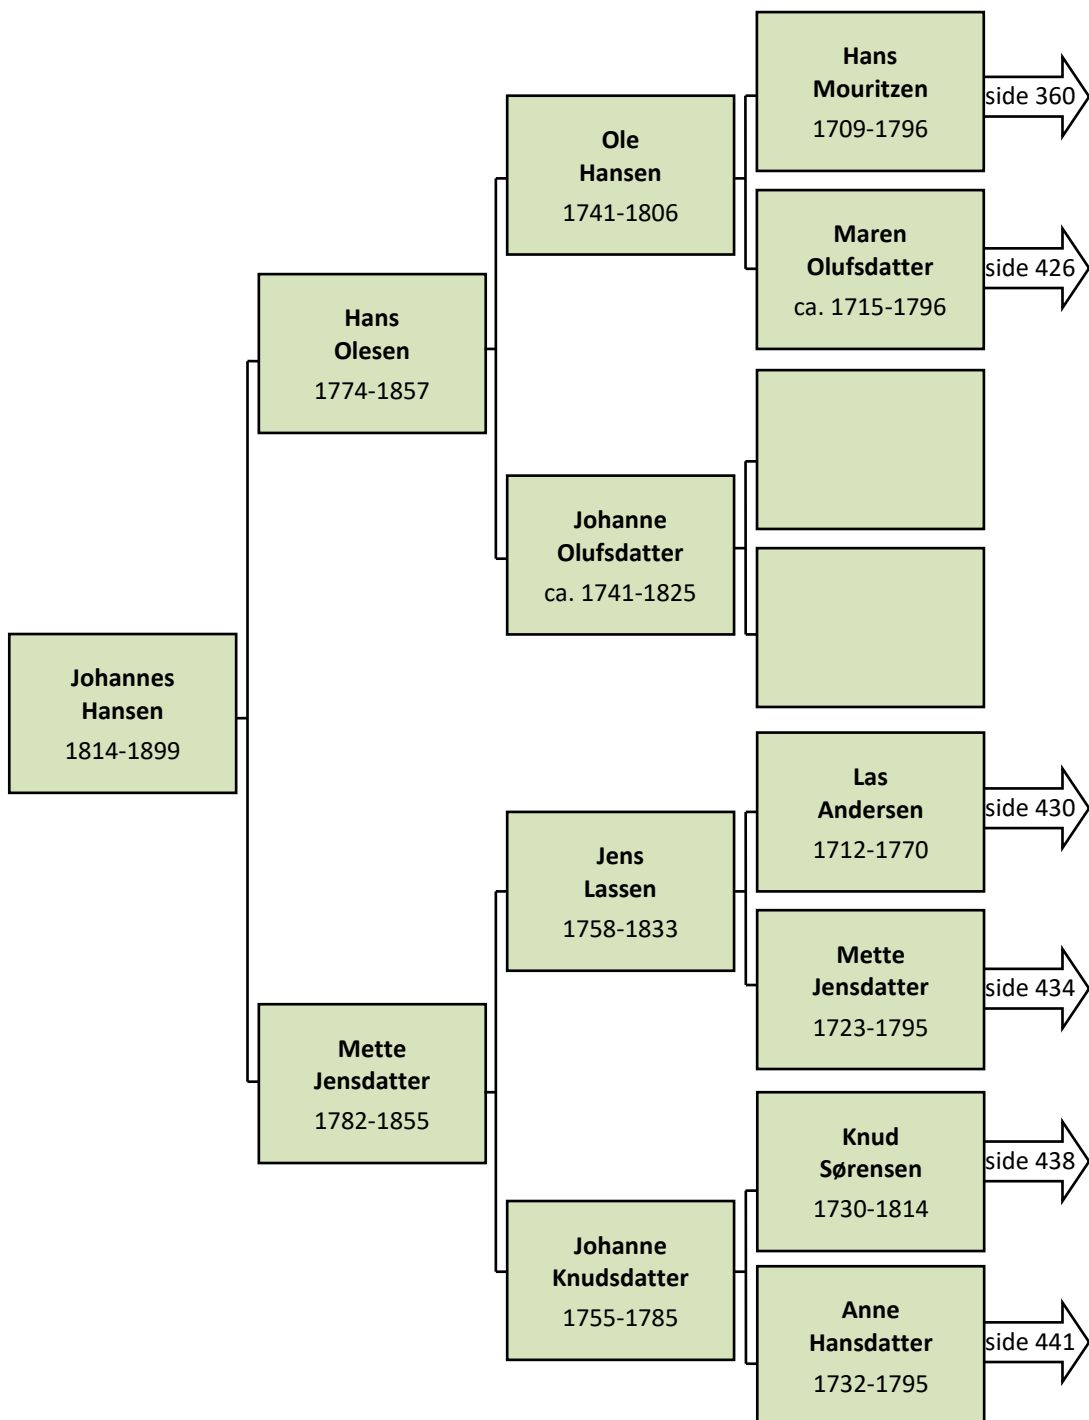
Johannes Hansen
1814-1899

Hans Olesen
1774-1857

Mette Jensdatter
1782-1855

Ole Hansen
1741-1806

Johanne Olufsdatter
ca. 1741-1825

Jens Lassen
1758-1833

Johanne Knudsdatter
1755-1785

Hans Mouritzen
1709-1796
side 360

Maren Olufsdatter
ca. 1715-1796
side 426

Las Andersen
1712-1770
side 430

Mette Jensdatter
1723-1795
side 434

Knud Sørensen
1730-1814
side 438

Anne Hansdatter
1732-1795
side 441